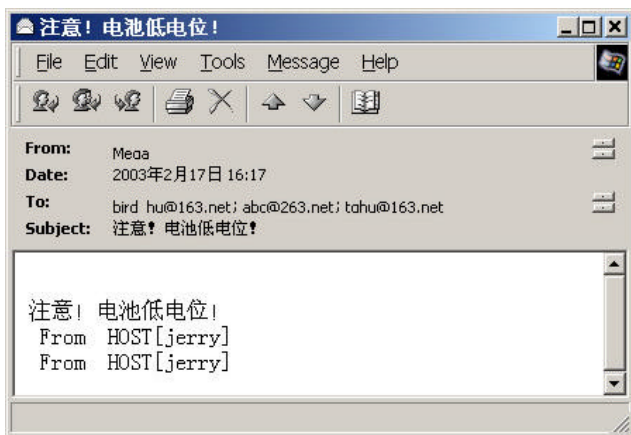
注意！电池低电位！

File Edit View Tools Message Help

From: Mega
Date: 2003年2月17日 16:17
To: bird_hu@163.net; abc@263.net; tahu@163.net
Subject: 注意！电池低电位！

注意！电池低电位！
From HOST[jerry]
From HOST[jerry]